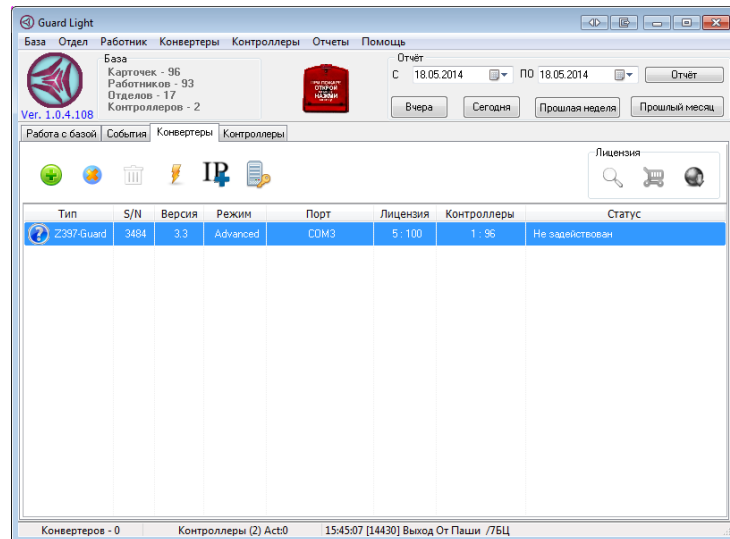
Guard Light

База Отдел Работник Конвертеры Контроллеры Отчеты Помощь

База
Карточек - 96
Работников - 93
Отделов - 17
Контроллеров - 2

Ver. 1.0.4.108

ПРИ ПОЖАРЕ ОТКРОЙ НАЖМИ

Отчёт
С 18.05.2014 ПО 18.05.2014 Отчёт

Вчера Сегодня Прошлая неделя Прошлый месяц

Работа с базой События Конвертеры Контроллеры

Лицензия

| Тип | S/N | Версия | Режим | Порт | Лицензия | Контроллеры | Статус |
|---|---|---|---|---|---|---|---|
| Z397-Guard | 3484 | 3.3 | Advanced | COM3 | 5 : 100 | 1 : 96 | Не задействован |

Конвертеров - 0 Контроллеры (2) Act:0 15:45:07 [14430] Выход От Паши /7БЦ